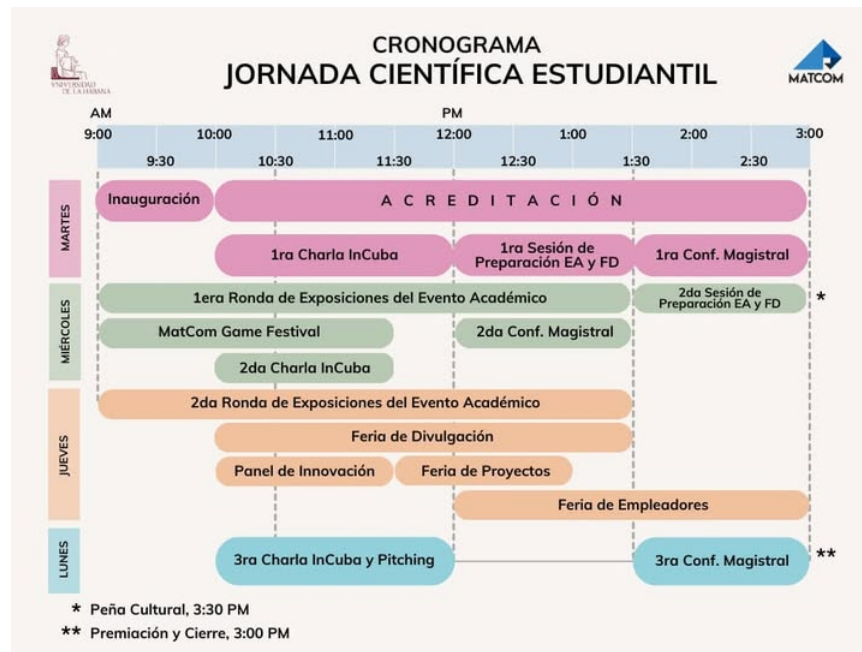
UNIVERSIDAD DE LA HABANA

CRONOGRAMA
JORNADA CIENTÍFICA ESTUDIANTIL

MATCOM

AM
PM
9:00 10:00 11:00 12:00 1:00 2:00 3:00
9:30 10:30 11:30 12:30 1:30 2:30

MARTES
Inauguración
A C R E D I T A C I Ó N
1ra Charla InCuba
1ra Sesión de Preparación EA y FD
1ra Conf. Magistral

MIÉRCOLES
1era Ronda de Exposiciones del Evento Académico
2da Sesión de Preparación EA y FD
*
MatCom Game Festival
2da Conf. Magistral
2da Charla InCuba

JUEVES
2da Ronda de Exposiciones del Evento Académico
Feria de Divulgación
Panel de Innovación
Feria de Proyectos
Feria de Empleadores

LUNES
3ra Charla InCuba y Pitching
3ra Conf. Magistral
**

* Peña Cultural, 3:30 PM
** Premiación y Cierre, 3:00 PM